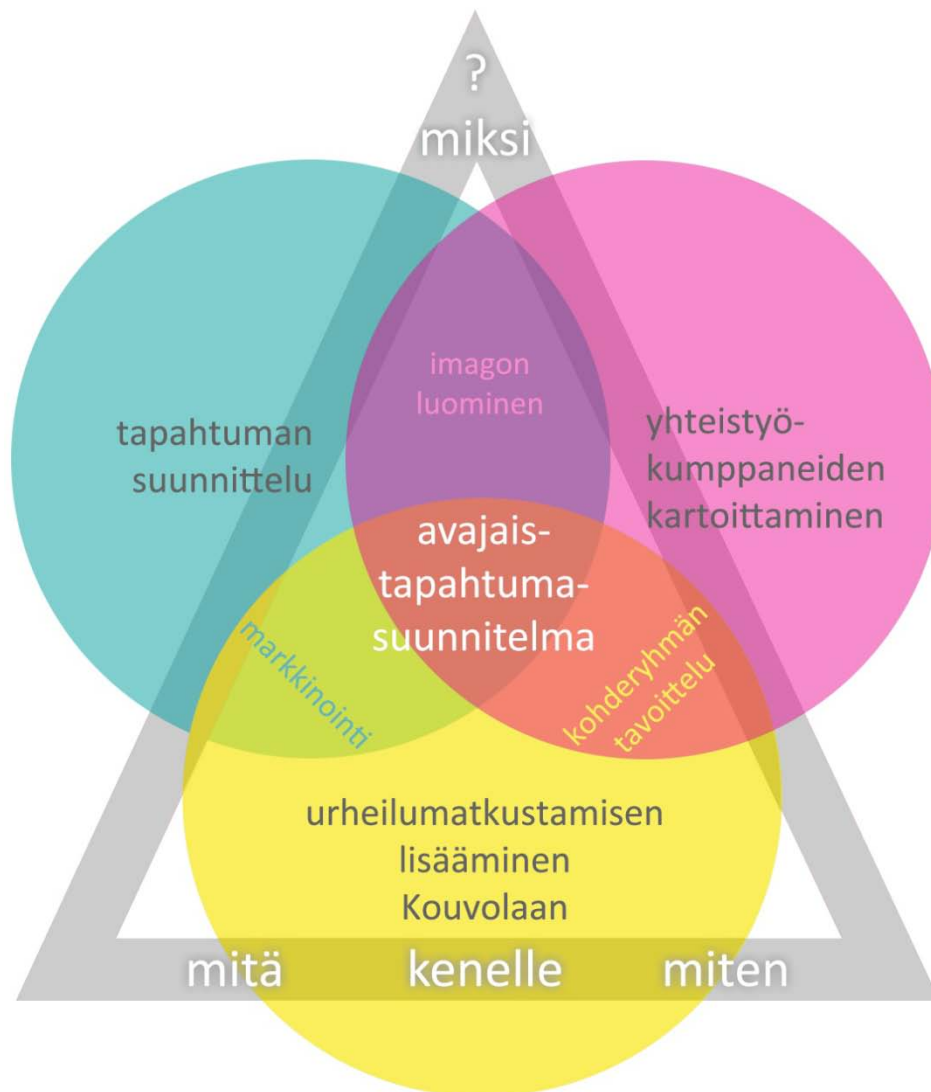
?
miksi

imagon luominen

tapahtuman suunnittelu

yhteistyökumppaneiden kartoittaminen

avajaistapahtumasuunnitelma

markkinointi

kohderyhmän tavoittelu

urheilumatkustamisen lisääminen Kouvolaan

mitä kenelle miten